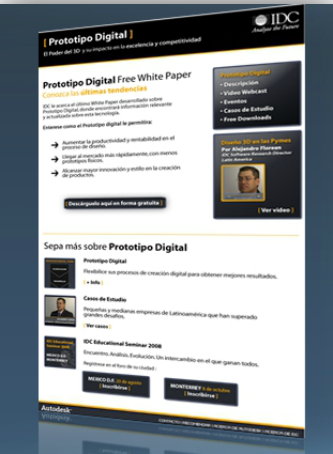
[ Prototipo Digital ]
El Poder del 3D y su impacto en la excelencia y competitividad

IDC
Analyze the Future

Prototipo Digital Free White Paper
Conozca las últimas tendencias

IDC le acerca el último White Paper desarrollado sobre Prototipo Digital, donde encontrará información relevante y actualizada sobre esta tecnología.

Entérese cómo el Prototipo digital le permitirá:

Aumentar la productividad y rentabilidad en el proceso de diseño.

Llegar al mercado más rápidamente, con menos prototipos físicos.

Alcanzar mayor innovación y estilo en la creación de productos.

[ Descárguelo aquí en forma gratuita ]

Prototipo Digital
• Descripción
• Video Webcast
• Eventos
• Casos de Estudio
• Free Downloads

Diseño 3D en las Pymes
Por Alejandro Florean
IDC Software Research Director Latin America

[ Ver video ]

Sepa más sobre Prototipo Digital

Prototipo Digital
Flexibilice sus procesos de creación digital para obtener mejores resultados.
[ + Info ]

Casos de Estudio
Pequeñas y medianas empresas de Latinoamérica que han superado grandes desafíos.
[ Ver casos ]

IDC Educational Seminar 2008
Encuentro. Análisis. Evolución. Un intercambio en el que ganan todos.
Regístrese en el foro de su ciudad:

MEXICO D.F. 25 de agosto [ Inscribirse ]

MONTERREY 5 de octubre [ Inscribirse ]

Autodesk

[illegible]